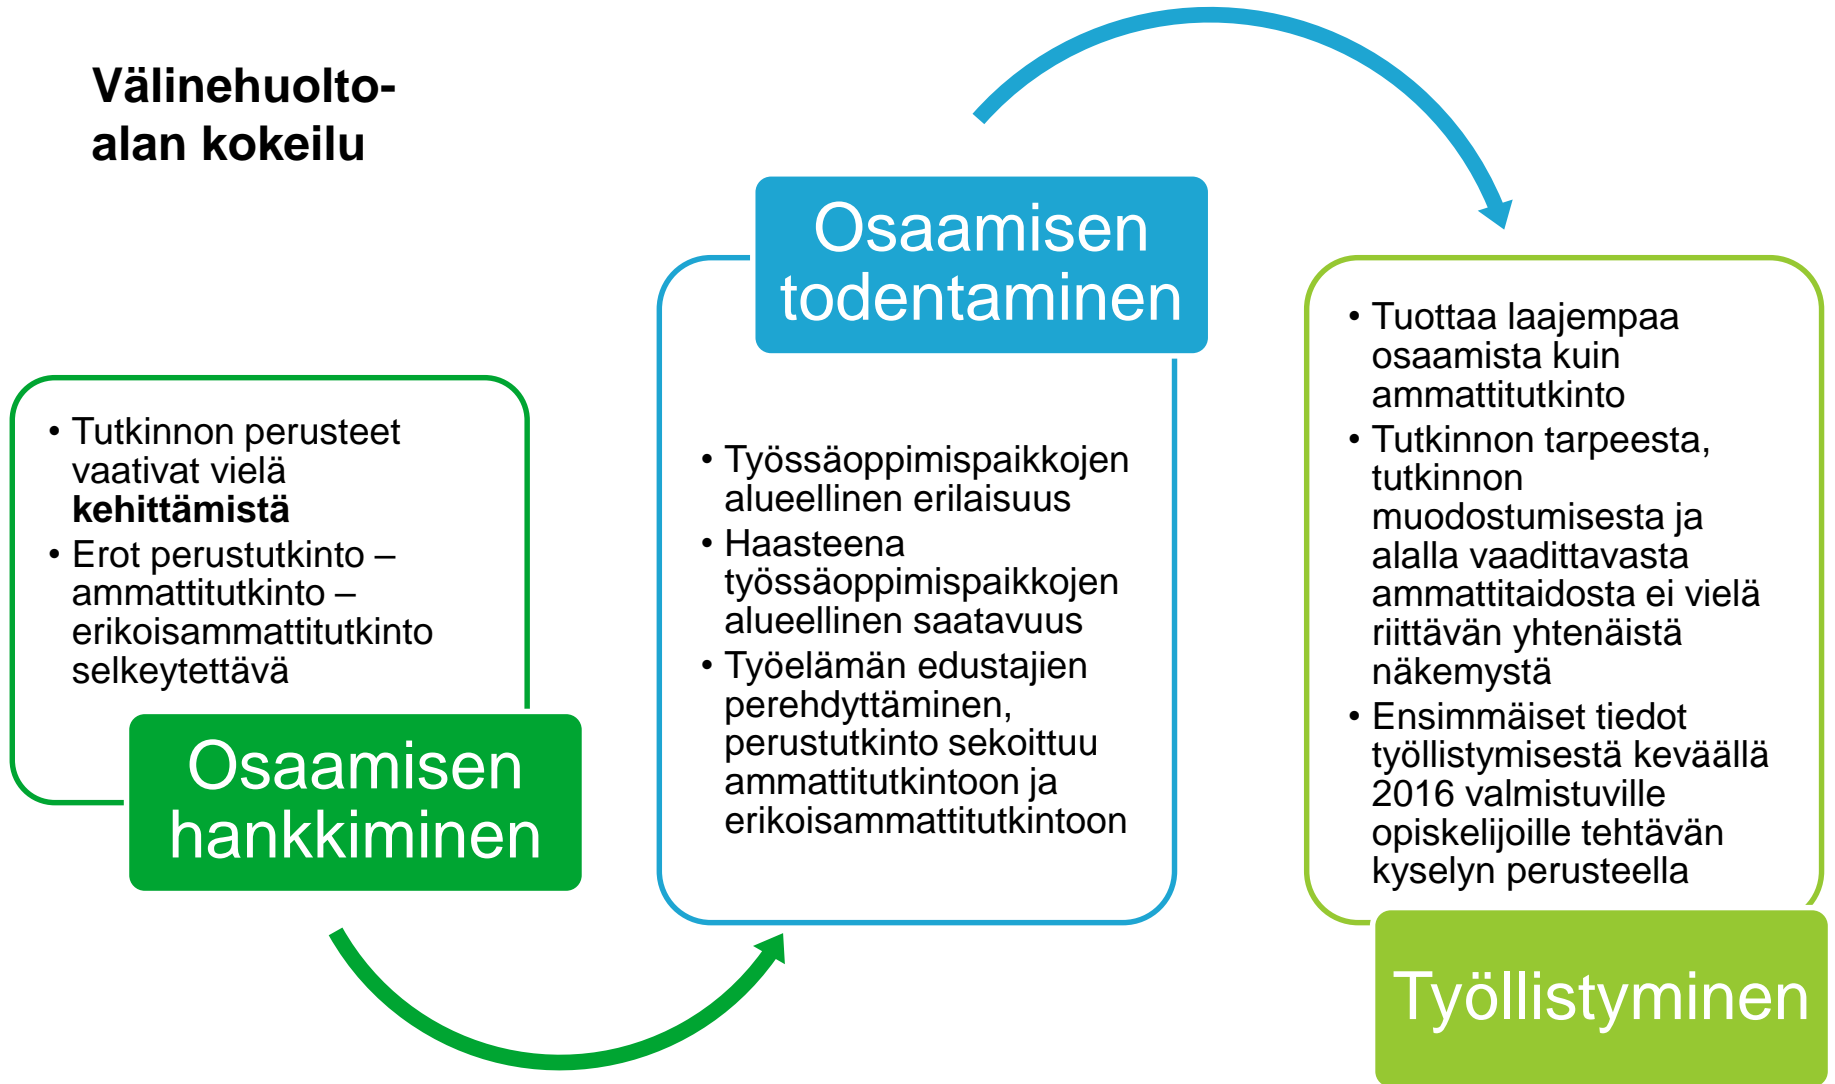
Välinehuolto-alan kokeilu

- Tutkinnon perusteet vaativat vielä **kehittämistä**
- Erot perustutkinto – ammattitutkinto – erikoisammattitutkinto selkeytettävä

Osaamisen hankkiminen

Osaamisen todentaminen

- Työssäoppimispaikkojen alueellinen erilaisuus
- Haasteena työssäoppimispaikkojen alueellinen saatavuus
- Työelämän edustajien perehdyttäminen, perustutkinto sekoittuu ammattitutkintoon ja erikoisammattitutkintoon

- Tuottaa laajempaa osaamista kuin ammattitutkinto
- Tutkinnon tarpeesta, tutkinnon muodostumisesta ja alalla vaadittavasta ammattitaidosta ei vielä riittävän yhtenäistä näkemystä
- Ensimmäiset tiedot työllistymisestä keväällä 2016 valmistuville opiskelijoille tehtävän kyselyn perusteella

Työllistyminen